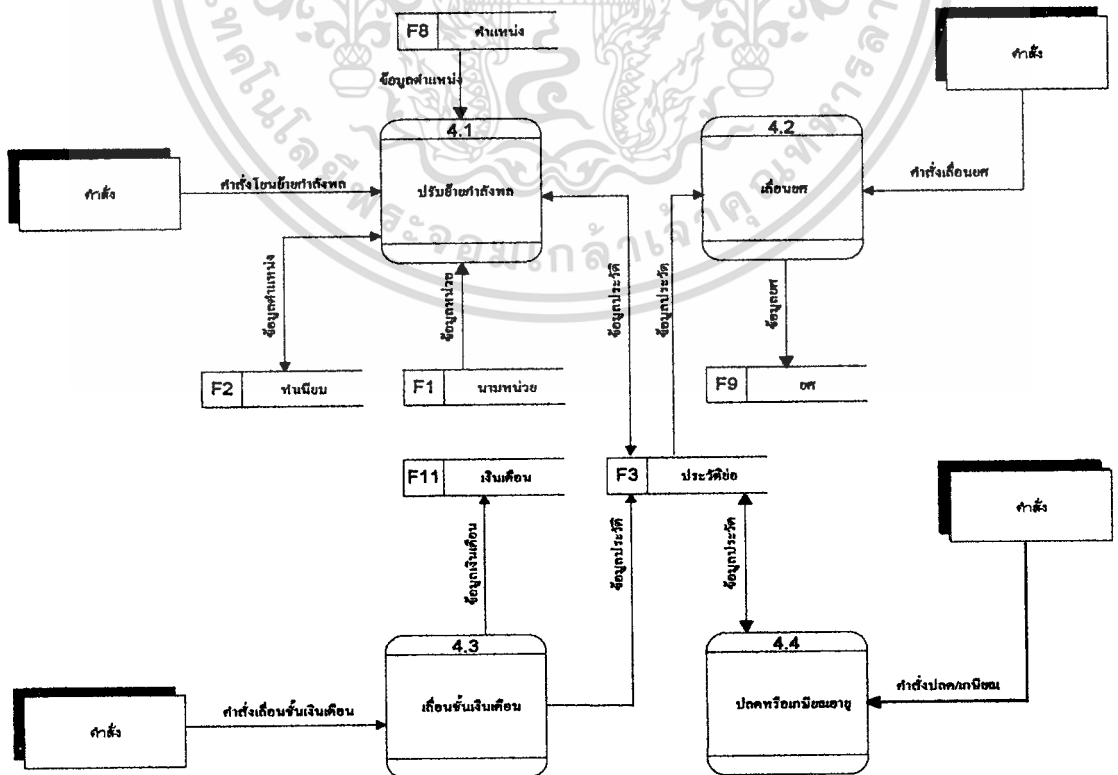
F8 ตำแหน่ง

ข้อมูลตำแหน่ง

คำสั่ง

4.1

ปรับย้ายกำลังพล

4.2

เลื่อนยศ

คำสั่ง

คำสั่งเลื่อนยศ

คำสั่ง

คำสั่งโยนย้ายกำลังพล

ข้อมูลตำแหน่ง

ข้อมูลหน่วย

ข้อมูลประวัติ

ข้อมูลประวัติ

ข้อมูลยศ

F2 ทำเนียบ

F1 นามหน่วย

F9 ยศ

F11 เงินเดือน

F3 ประวัติย่อ

คำสั่ง

ข้อมูลเงินเดือน

ข้อมูลประวัติ

ข้อมูลประวัติ

4.3

เลื่อนชั้นเงินเดือน

4.4

ปลดหรือเกษียณอายุ

คำสั่งปลด/เกษียณ

คำสั่ง

คำสั่งเลื่อนชั้นเงินเดือน